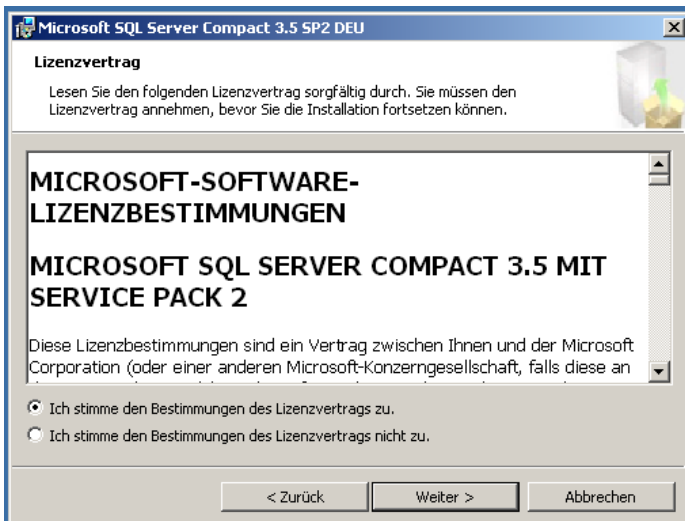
Microsoft SQL Server Compact 3.5 SP2 DEU

Lizenzvertrag

Lesen Sie den folgenden Lizenzvertrag sorgfältig durch. Sie müssen den Lizenzvertrag annehmen, bevor Sie die Installation fortsetzen können.

MICROSOFT-SOFTWARE-LIZENZBESTIMMUNGEN

MICROSOFT SQL SERVER COMPACT 3.5 MIT SERVICE PACK 2

Diese Lizenzbestimmungen sind ein Vertrag zwischen Ihnen und der Microsoft Corporation (oder einer anderen Microsoft-Konzerngesellschaft, falls diese an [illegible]

Ich stimme den Bestimmungen des Lizenzvertrags zu.

Ich stimme den Bestimmungen des Lizenzvertrags nicht zu.

< Zurück

Weiter >

Abbrechen